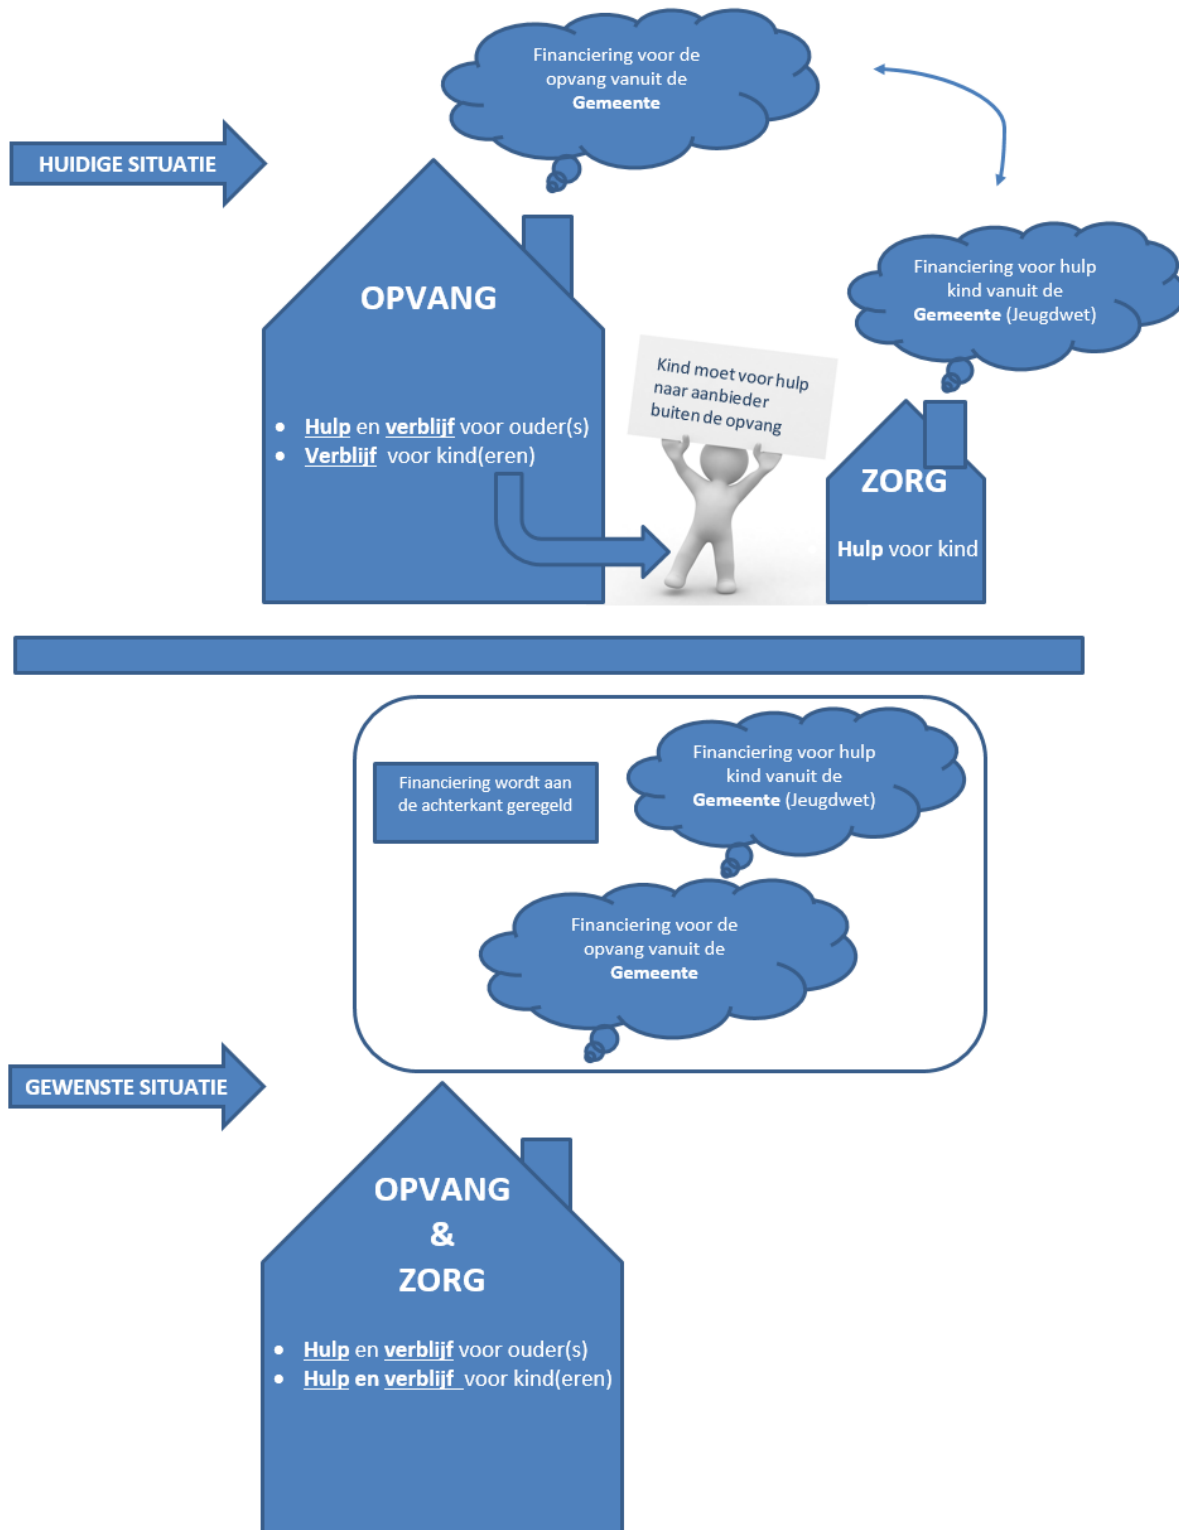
Financiering voor de opvang vanuit de **Gemeente**

HUIDIGE SITUATIE

OPVANG

• Hulp en verblijf voor ouder(s)
• Verblijf voor kind(eren)

Kind moet voor hulp naar aanbieder buiten de opvang

Financiering voor hulp kind vanuit de Gemeente (Jeugdwet)

ZORG

Hulp voor kind

Financiering wordt aan de achterkant geregeld

Financiering voor hulp kind vanuit de Gemeente (Jeugdwet)

Financiering voor de opvang vanuit de Gemeente

GEWENSTE SITUATIE

OPVANG
&
ZORG

• Hulp en verblijf voor ouder(s)
• Hulp en verblijf voor kind(eren)